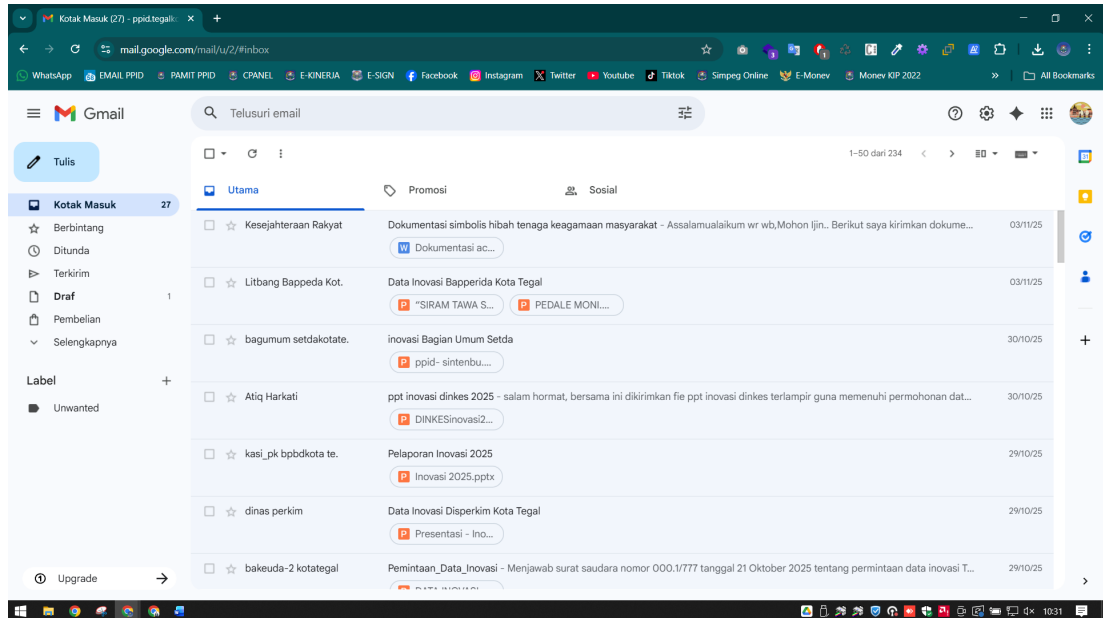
Kotak Masuk (27) - ppid.tegalk

mail.google.com/mail/u/2/#inbox

WhatsApp EMAIL PPID PAMIT PPID CPANEL E-KINERJA E-SIGN Facebook Instagram Twitter Youtube Tiktok Simpeg Online E-Monev Monev KIP 2022 » All Bookmarks

Gmail

Telusuri email

Tulis

Kotak Masuk 27
Berbintang
Ditunda
Terkirim
Draf 1
Pembelian
Selengkapnya

Label +
Unwanted

Upgrade

1–50 dari 234

Utama
Promosi
Sosial

Kesejahteraan Rakyat | Dokumentasi simbolis hibah tenaga keagamaan masyarakat - Assalamualaikum wr wb,Mohon Ijin.. Berikut saya kirimkan dokume... | 03/11/25
Dokumentasi ac...

Litbang Bappeda Kot. | Data Inovasi Bapperida Kota Tegal | 03/11/25
"SIRAM TAWA S... PEDALE MONI....

bagumum setdakotate. | inovasi Bagian Umum Setda | 30/10/25
ppid- sintenbu....

Atiq Harkati | ppt inovasi dinkes 2025 - salam hormat, bersama ini dikirimkan fie ppt inovasi dinkes terlampir guna memenuhi permohonan dat... | 30/10/25
DINKESinovasi2...

kasi_pk bpbdkota te. | Pelaporan Inovasi 2025 | 29/10/25
Inovasi 2025.pptx

dinas perkim | Data Inovasi Disperkim Kota Tegal | 29/10/25
Presentasi - Ino...

bakeuda-2 kotategal | Pemintaan_Data_Inovasi - Menjawab surat saudara nomor 000.1/777 tanggal 21 Oktober 2025 tentang permintaan data inovasi T... | 29/10/25

10:31